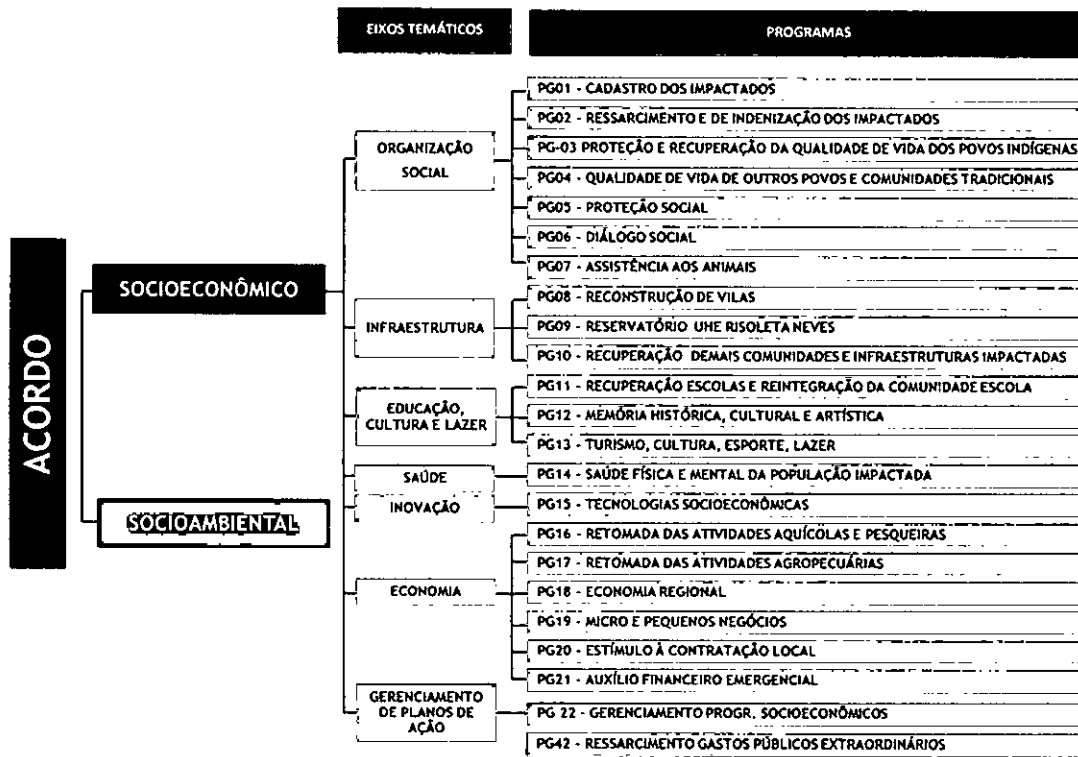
EIXOS TEMÁTICOS

PROGRAMAS

ACORDO

SOCIOECONÔMICO

SOCIOAMBIENTAL

ORGANIZAÇÃO SOCIAL

PG01 - CADASTRO DOS IMPACTADOS

PG02 - RESSARCIMENTO E DE INDENIZAÇÃO DOS IMPACTADOS

PG-03 PROTEÇÃO E RECUPERAÇÃO DA QUALIDADE DE VIDA DOS POVOS INDÍGENAS

PG04 - QUALIDADE DE VIDA DE OUTROS POVOS E COMUNIDADES TRADICIONAIS

PG05 - PROTEÇÃO SOCIAL

PG06 - DIÁLOGO SOCIAL

PG07 - ASSISTÊNCIA AOS ANIMAIS

INFRAESTRUTURA

PG08 - RECONSTRUÇÃO DE VILAS

PG09 - RESERVATÓRIO UHE RISOLETA NEVES

PG10 - RECUPERAÇÃO DEMAIS COMUNIDADES E INFRAESTRUTURAS IMPACTADAS

EDUCAÇÃO, CULTURA E LAZER

PG11 - RECUPERAÇÃO ESCOLAS E REINTEGRAÇÃO DA COMUNIDADE ESCOLA

PG12 - MEMÓRIA HISTÓRICA, CULTURAL E ARTÍSTICA

PG13 - TURISMO, CULTURA, ESPORTE, LAZER

SAÚDE

PG14 - SAÚDE FÍSICA E MENTAL DA POPULAÇÃO IMPACTADA

INOVAÇÃO

PG15 - TECNOLOGIAS SOCIOECONÔMICAS

ECONOMIA

PG16 - RETOMADA DAS ATIVIDADES AQUÍCOLAS E PESQUEIRAS

PG17 - RETOMADA DAS ATIVIDADES AGROPECUÁRIAS

PG18 - ECONOMIA REGIONAL

PG19 - MICRO E PEQUENOS NEGÓCIOS

PG20 - ESTÍMULO À CONTRATAÇÃO LOCAL

PG21 - AUXÍLIO FINANCEIRO EMERGENCIAL

GERENCIAMENTO DE PLANOS DE AÇÃO

PG 22 - GERENCIAMENTO PROGR. SOCIOECONÔMICOS

PG42 - RESSARCIMENTO GASTOS PÚBLICOS EXTRAORDINÁRIOS